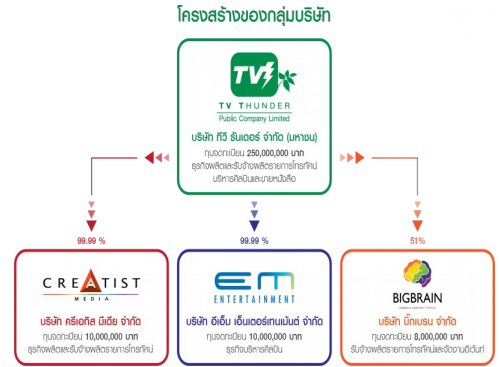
โครงสร้างของกลุ่มบริษัท

TV
TV THUNDER
Public Company Limited

บริษัท ทีวี ธันเดอร์ จำกัด (มหาชน)
ทุนจดทะเบียน 250,000,000 บาท
ธุรกิจผลิตและรับจ้างผลิตรายการโทรทัศน์ บริหารศิลปินและขายหนังสือ

99.99 %

CREATIST MEDIA

บริษัท ครีเอทิส มีเดีย จำกัด
ทุนจดทะเบียน 10,000,000 บาท
ธุรกิจผลิตและรับจ้างผลิตรายการโทรทัศน์

99.99 %

EM ENTERTAINMENT

บริษัท อีเอ็ม เอ็นเตอร์เทนเม้นต์ จำกัด
ทุนจดทะเบียน 10,000,000 บาท
ธุรกิจบริหารศิลปิน

51%

BIGBRAIN

บริษัท บิ๊กเบรน จำกัด
ทุนจดทะเบียน 8,000,000 บาท
รับจ้างผลิตรายการโทรทัศน์และจัดงานอีเว้นท์